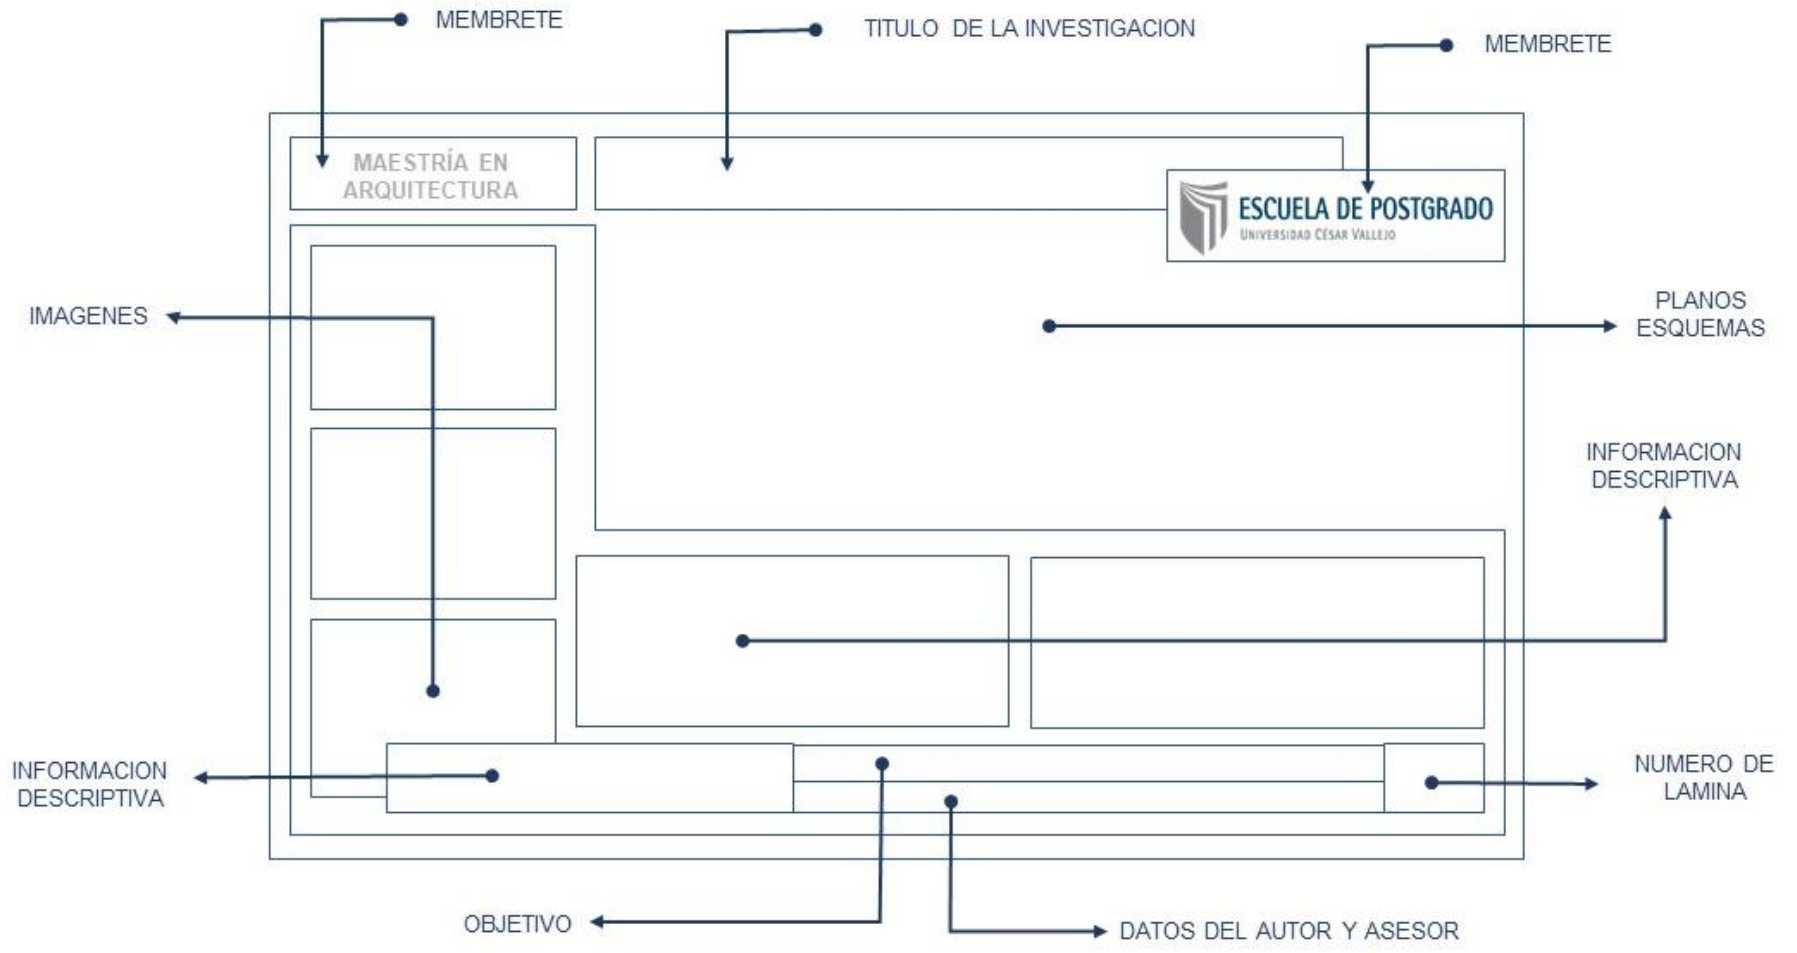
MEMBRETE

TITULO DE LA INVESTIGACION

MEMBRETE

MAESTRÍA EN ARQUITECTURA

ESCUELA DE POSTGRADO
UNIVERSIDAD CÉSAR VALLEJO

IMAGENES

PLANOS ESQUEMAS

INFORMACION DESCRIPTIVA

INFORMACION DESCRIPTIVA

NUMERO DE LAMINA

OBJETIVO

DATOS DEL AUTOR Y ASESOR